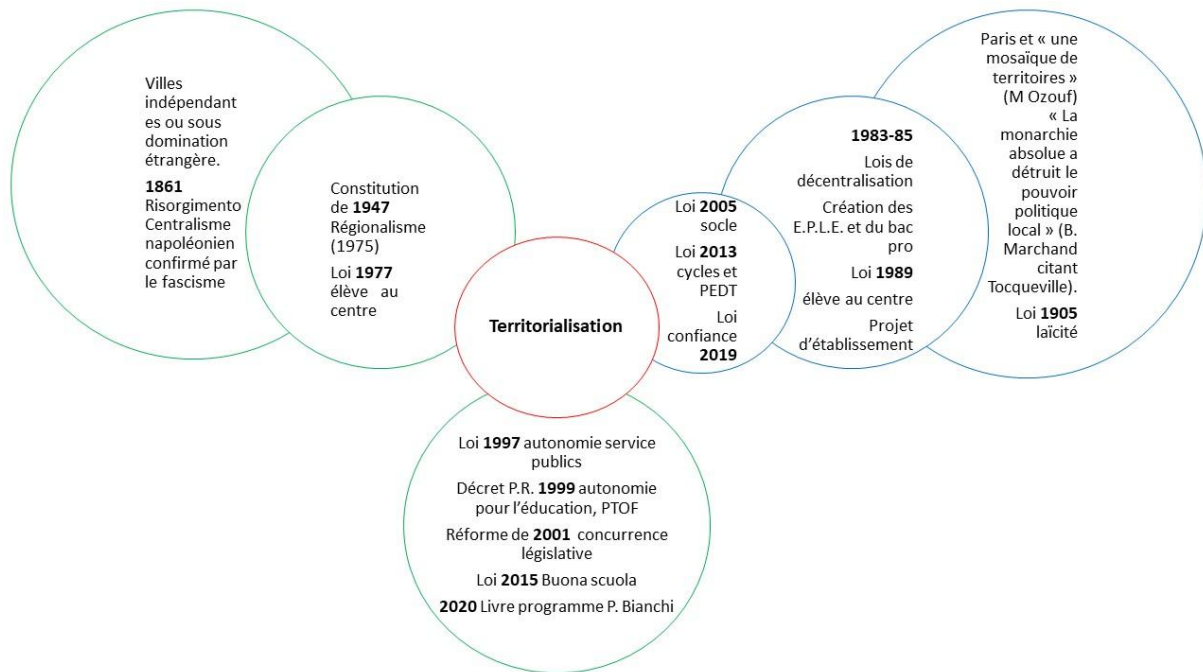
Villes indépendantes ou sous domination étrangère.

1861 Risorgimento Centralisme napoléonien confirmé par le fascisme

Constitution de 1947 Régionalisme (1975)

Loi 1977 élève au centre

Territorialisation

Loi 1997 autonomie service publics

Décret P.R. 1999 autonomie pour l'éducation, PTOF

Réforme de 2001 concurrence législative

Loi 2015 Buona scuola

2020 Livre programme P. Bianchi

Loi 2005 socle

Loi 2013 cycles et PEDT

Loi confiance 2019

1983-85

Lois de décentralisation

Création des E.P.L.E. et du bac pro

Loi 1989

élève au centre

Projet d'établissement

Paris et « une mosaïque de territoires » (M Ozouf) « La monarchie absolue a détruit le pouvoir politique local » (B. Marchand citant Tocqueville).

Loi 1905 laïcité